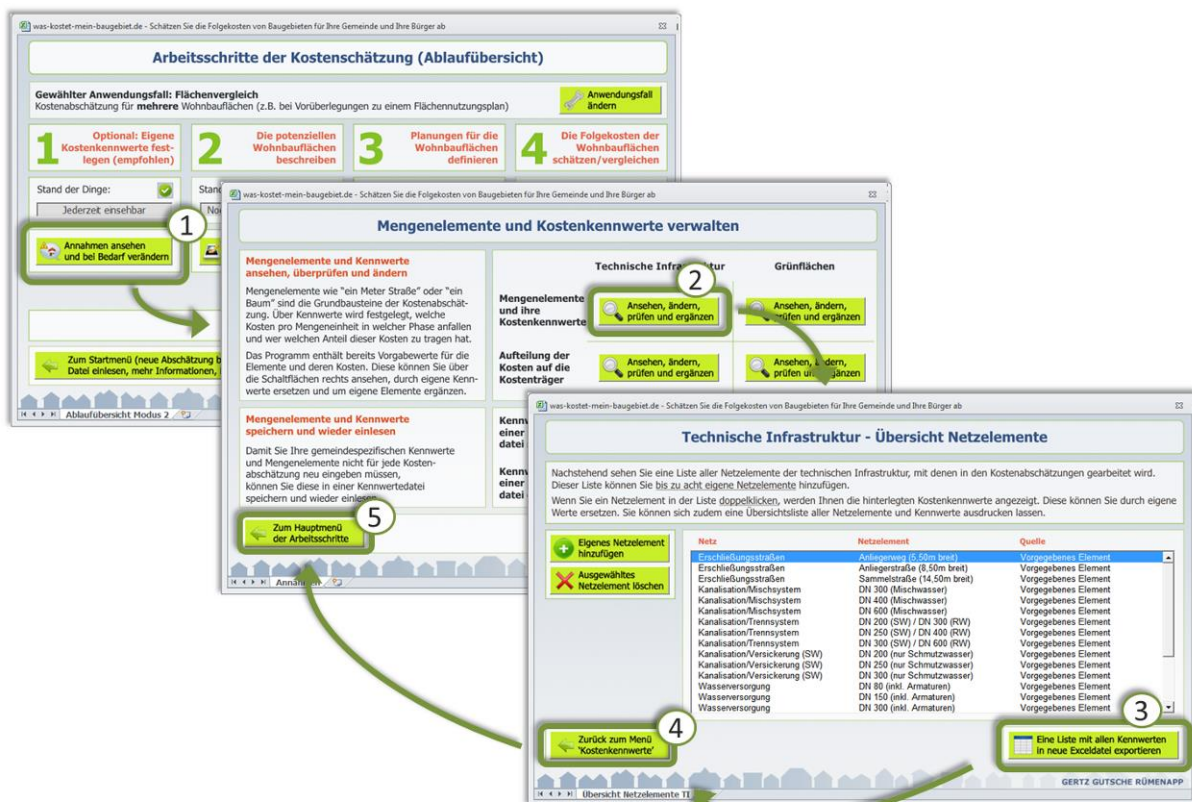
was-kostet-mein-baugebiet.de - Schätzen Sie die Folgekosten von Baugebieten für Ihre Gemeinde und Ihre Bürger ab

Arbeitsschritte der Kostenschätzung (Ablaufübersicht)

Gewählter Anwendungsfall: Flächenvergleich
Kostenabschätzung für mehrere Wohnbauflächen (z.B. bei Vorüberlegungen zu einem Flächennutzungsplan)

Anwendungsfall ändern

1 Optional: Eigene Kostenkennwerte festlegen (empfohlen)
2 Die potenziellen Wohnbauflächen beschreiben
3 Planungen für die Wohnbauflächen definieren
4 Die Folgekosten der Wohnbauflächen schätzen/vergleichen

Stand der Dinge:
Jederzeit einsehbar

1

Annahmen ansehen und bei Bedarf verändern

Zum Startmenü (neue Abschätzung b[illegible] Datei einlesen, mehr Informationen, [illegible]

Ablaufübersicht Modus 2

was-kostet-mein-baugebiet.de - Schätzen Sie die Folgekosten von Baugebieten für Ihre Gemeinde und Ihre Bürger ab

Mengenelemente und Kostenkennwerte verwalten

Mengenelemente und Kennwerte ansehen, überprüfen und ändern

Mengenelemente wie "ein Meter Straße" oder "ein Baum" sind die Grundbausteine der Kostenabschätzung. Über Kennwerte wird festgelegt, welche Kosten pro Mengeneinheit in welcher Phase anfallen und wer welchen Anteil dieser Kosten zu tragen hat.

Das Programm enthält bereits Vorgabewerte für die Elemente und deren Kosten. Diese können Sie über die Schaltflächen rechts ansehen, durch eigene Kennwerte ersetzen und um eigene Elemente ergänzen.

Technische Infrastruktur
Grünflächen

2

Mengenelemente und ihre Kostenkennwerte
Ansehen, ändern, prüfen und ergänzen
Ansehen, ändern, prüfen und ergänzen

Aufteilung der Kosten auf die Kostenträger
Ansehen, ändern, prüfen und ergänzen
Ansehen, ändern, prüfen und ergänzen

Mengenelemente und Kennwerte speichern und wieder einlesen

Damit Sie Ihre gemeindespezifischen Kennwerte und Mengenelemente nicht für jede Kostenabschätzung neu eingeben müssen, können Sie diese in einer Kennwertedatei speichern und wieder einlesen.

5

Zum Hauptmenü der Arbeitsschritte

Annahmen

was-kostet-mein-baugebiet.de - Schätzen Sie die Folgekosten von Baugebieten für Ihre Gemeinde und Ihre Bürger ab

Technische Infrastruktur - Übersicht Netzelemente

Nachstehend sehen Sie eine Liste aller Netzelemente der technischen Infrastruktur, mit denen in den Kostenabschätzungen gearbeitet wird. Dieser Liste können Sie bis zu acht eigene Netzelemente hinzufügen.

Wenn Sie ein Netzelement in der Liste doppelklicken, werden Ihnen die hinterlegten Kostenkennwerte angezeigt. Diese können Sie durch eigene Werte ersetzen. Sie können sich zudem eine Übersichtsliste aller Netzelemente und Kennwerte ausdrucken lassen.

Eigenes Netzelement hinzufügen
Ausgewähltes Netzelement löschen

| Netz | Netzelement | Quelle |
|---|---|---|
| Erschließungsstraßen | Anliegerweg (5,50m breit) | Vorgegebenes Element |
| Erschließungsstraßen | Anliegerstraße (8,50m breit) | Vorgegebenes Element |
| Erschließungsstraßen | Sammelstraße (14,50m breit) | Vorgegebenes Element |
| Kanalisation/Mischsystem | DN 300 (Mischwasser) | Vorgegebenes Element |
| Kanalisation/Mischsystem | DN 400 (Mischwasser) | Vorgegebenes Element |
| Kanalisation/Mischsystem | DN 600 (Mischwasser) | Vorgegebenes Element |
| Kanalisation/Trennsystem | DN 200 (SW) / DN 300 (RW) | Vorgegebenes Element |
| Kanalisation/Trennsystem | DN 250 (SW) / DN 400 (RW) | Vorgegebenes Element |
| Kanalisation/Trennsystem | DN 300 (SW) / DN 600 (RW) | Vorgegebenes Element |
| Kanalisation/Versickerung (SW) | DN 200 (nur Schmutzwasser) | Vorgegebenes Element |
| Kanalisation/Versickerung (SW) | DN 250 (nur Schmutzwasser) | Vorgegebenes Element |
| Kanalisation/Versickerung (SW) | DN 300 (nur Schmutzwasser) | Vorgegebenes Element |
| Wasserversorgung | DN 80 (inkl. Armaturen) | Vorgegebenes Element |
| Wasserversorgung | DN 150 (inkl. Armaturen) | Vorgegebenes Element |
| Wasserversorgung | DN 300 (inkl. Armaturen) | Vorgegebenes Element |

4
Zurück zum Menü 'Kostenkennwerte'

3
Eine Liste mit allen Kennwerten in neue Exceldatei exportieren

GERTZ GUTSCHE RÜMENAPP

Übersicht Netzelemente TI